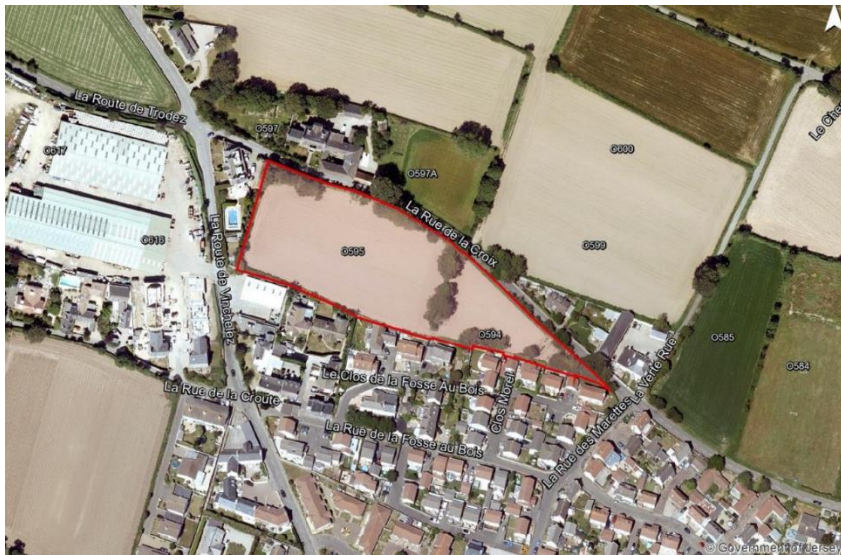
La Route de Trodez
O597
O597A
O600
Le Gr
O617
O618
La Route du Vinchelez
La Rue de la Croix
O595
O599
O594
O585
O584
Le Clos de la Fosse Au Bois
Clos Morel
La Rue de la Croute
La Rue de la Fosse au Bois
La Rue des Marettes
La Verte Rue
© Government of Jersey